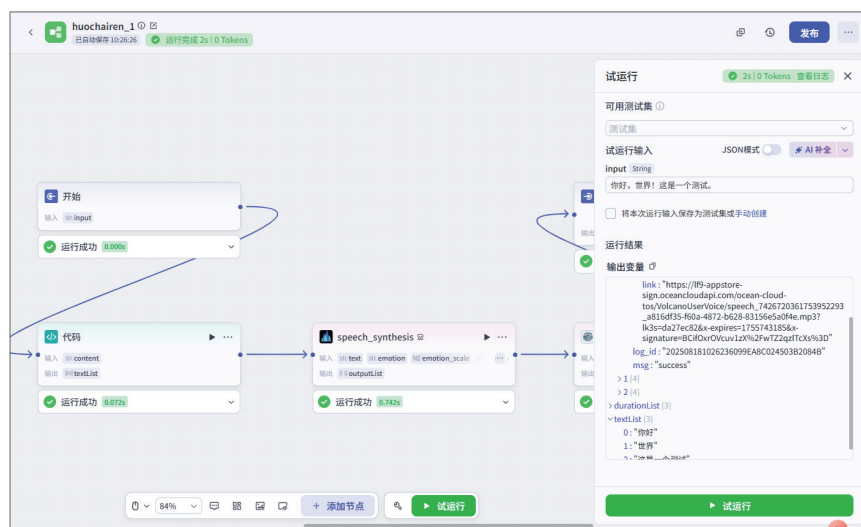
huochairen_1
已自动保存 10:26:26
运行完成 2s | 0 Tokens
发布

开始
输入 str input
运行成功 0.000s

代码
输入 str content
输出 list textList
运行成功 0.072s

speech_synthesis
输入 str text str emotion flt emotion_scale
输出 list outputList
运行成功 0.742s

84%
添加节点
试运行

试运行
2s | 0 Tokens 查看日志
可用测试集
测试集
试运行输入
JSON模式
AI 补全
input String
你好，世界！这是一个测试。
将本次运行输入保存为测试集或手动创建
运行结果
输出变量
link : "https://lf9-appstore-sign.oceancloudapi.com/ocean-cloud-tos/VolcanoUserVoice/speech_7426720361753952293_a816df35-f60a-4872-b628-83156e5a0f4e.mp3?lk3s=da27ec82&x-expires=1755743185&x-signature=BCifOxrOVcuv1zX%2FwTZ2qzITcXs%3D"
log_id : "20250818102623609​9EA8C024503B2084B"
msg : "success"
> 1 {4}
> 2 {4}
> durationList [3]
textList [3]
0 : "你好"
1 : "世界"
2 : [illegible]
试运行